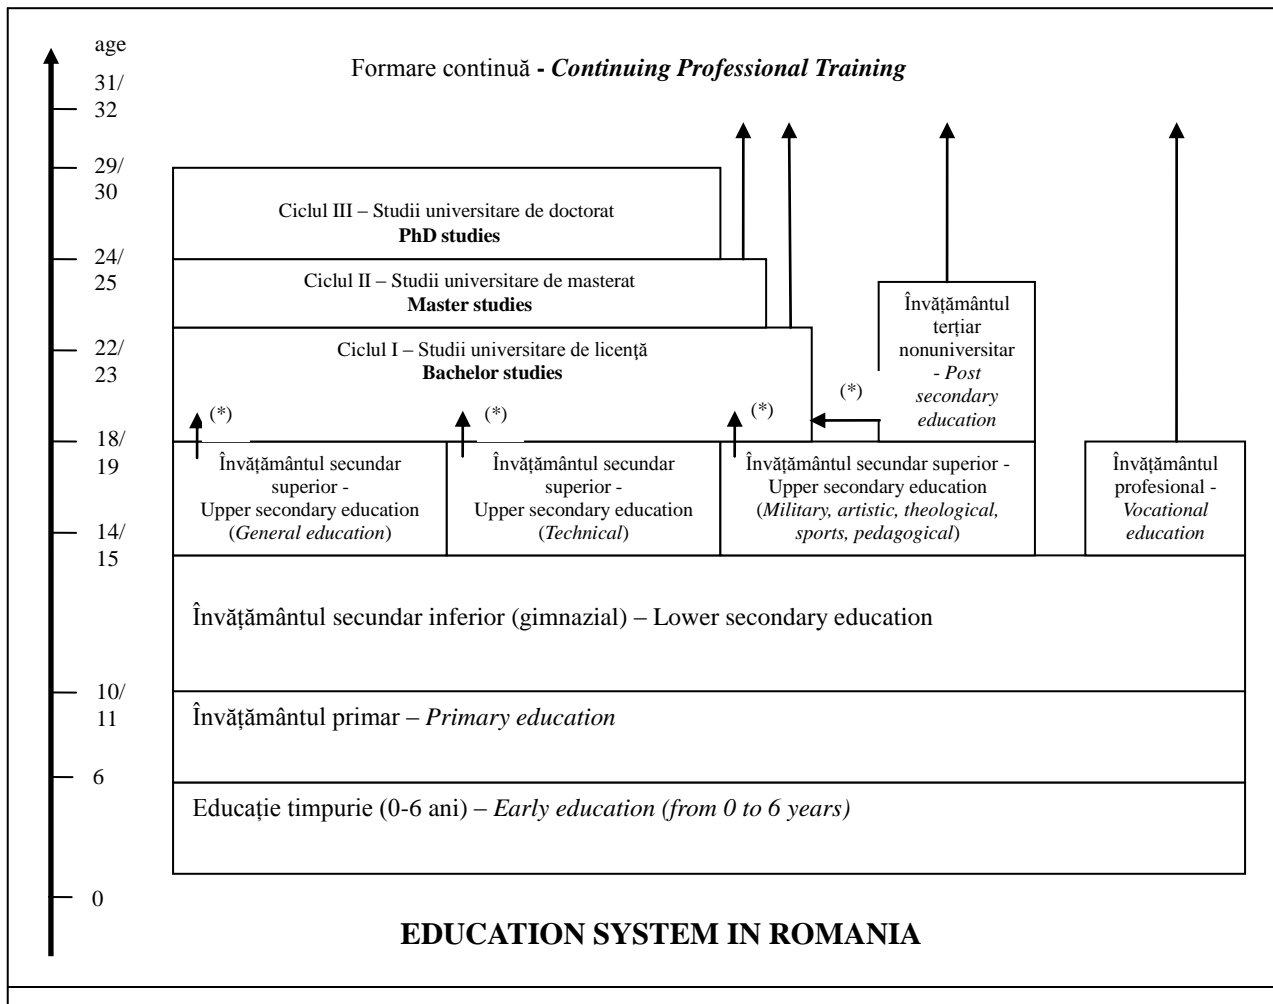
age

31/
32

29/
30

24/
25

22/
23

18/
19

14/
15

10/
11

6

0

Formare continuă - *Continuing Professional Training*

Ciclul III – Studii universitare de doctorat
**PhD studies**

Ciclul II – Studii universitare de masterat
**Master studies**

Ciclul I – Studii universitare de licenţă
**Bachelor studies**

Învăţământul terţiar nonuniversitar - *Post secondary education*

(*)

(*)

(*)

(*)

Învăţământul secundar superior - Upper secondary education (*General education*)

Învăţământul secundar superior - Upper secondary education (*Technical*)

Învăţământul secundar superior - Upper secondary education (*Military, artistic, theological, sports, pedagogical*)

Învăţământul profesional - *Vocational education*

Învăţământul secundar inferior (gimnazial) – Lower secondary education

Învăţământul primar – *Primary education*

Educaţie timpurie (0-6 ani) – *Early education (from 0 to 6 years)*

**EDUCATION SYSTEM IN ROMANIA**